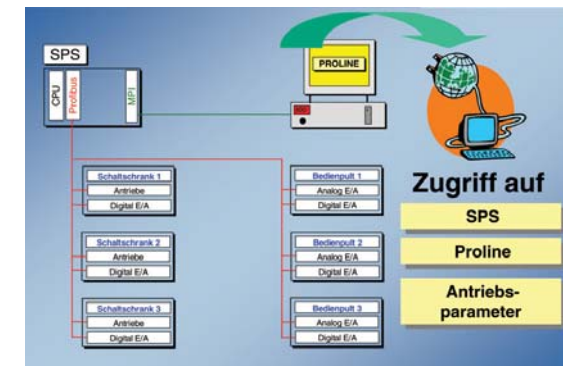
SPS

CPU

Profibus

MPI

PROLINE

Schaltschrank 1
Antriebe
Digital E/A

Schaltschrank 2
Antriebe
Digital E/A

Schaltschrank 3
Antriebe
Digital E/A

Bedienpult 1
Analog E/A
Digital E/A

Bedienpult 2
Analog E/A
Digital E/A

Bedienpult 3
Analog E/A
Digital E/A

Zugriff auf

SPS

Proline

Antriebsparameter